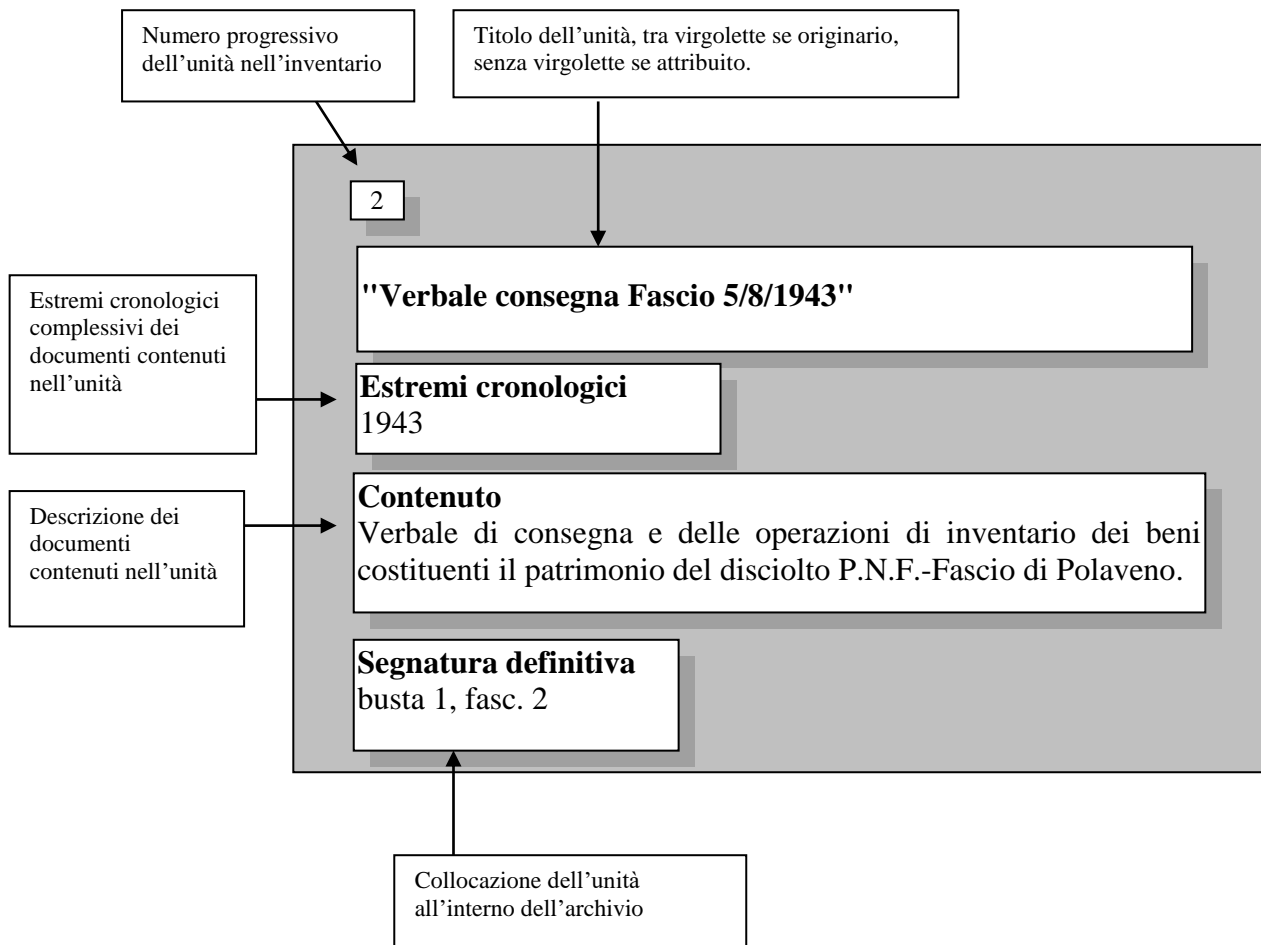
Numero progressivo dell'unità nell'inventario

Titolo dell'unità, tra virgolette se originario, senza virgolette se attribuito.

2

"Verbale consegna Fascio 5/8/1943"

Estremi cronologici complessivi dei documenti contenuti nell'unità

Estremi cronologici
1943

Descrizione dei documenti contenuti nell'unità

Contenuto
Verbale di consegna e delle operazioni di inventario dei beni costituenti il patrimonio del disciolto P.N.F.-Fascio di Polaveno.

Segnatura definitiva
busta 1, fasc. 2

Collocazione dell'unità all'interno dell'archivio